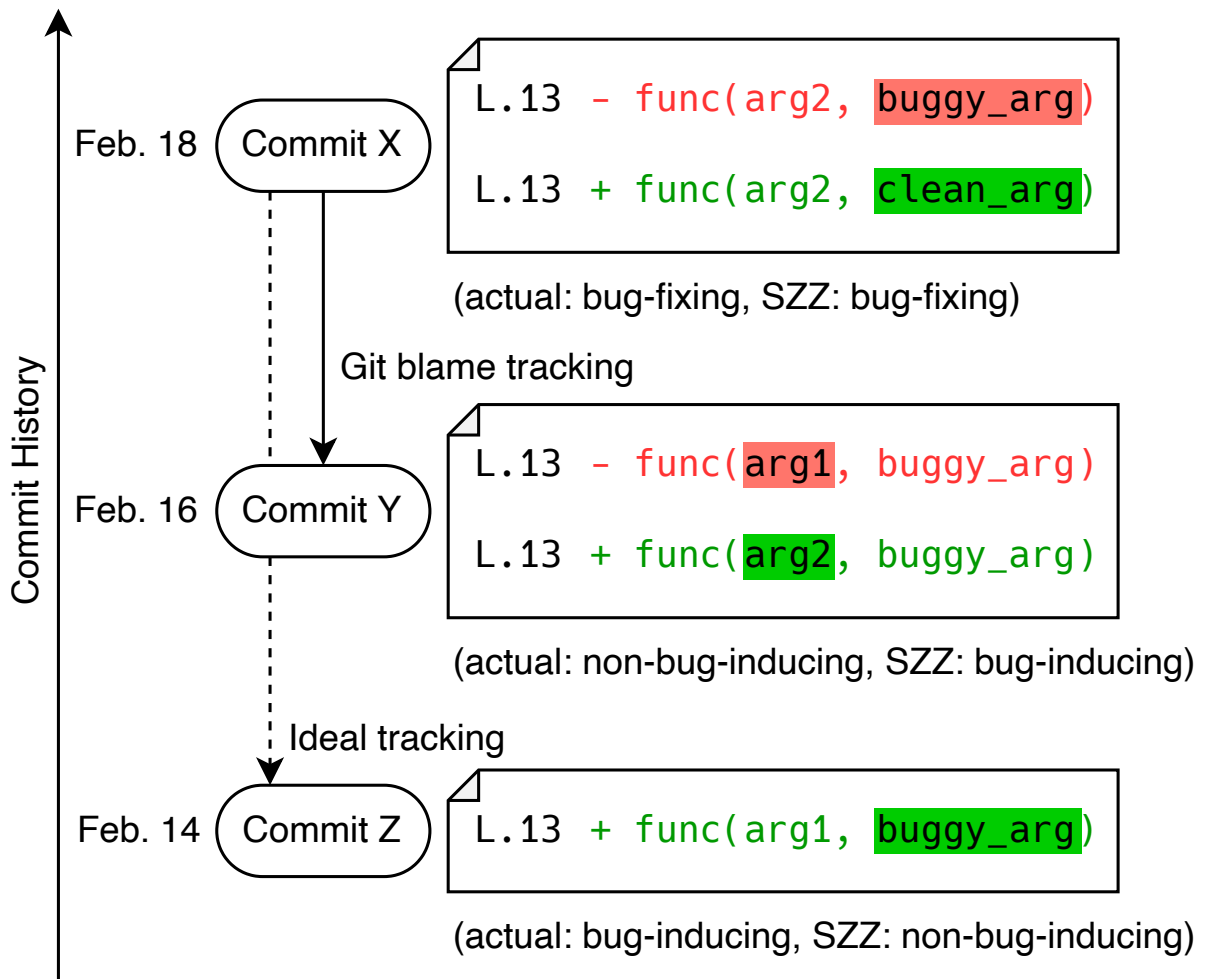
Commit History

Feb. 18 Commit X

L.13 - func(arg2, buggy_arg)

L.13 + func(arg2, clean_arg)

(actual: bug-fixing, SZZ: bug-fixing)

Git blame tracking

Feb. 16 Commit Y

L.13 - func(arg1, buggy_arg)

L.13 + func(arg2, buggy_arg)

(actual: non-bug-inducing, SZZ: bug-inducing)

Ideal tracking

Feb. 14 Commit Z

L.13 + func(arg1, buggy_arg)

(actual: bug-inducing, SZZ: non-bug-inducing)